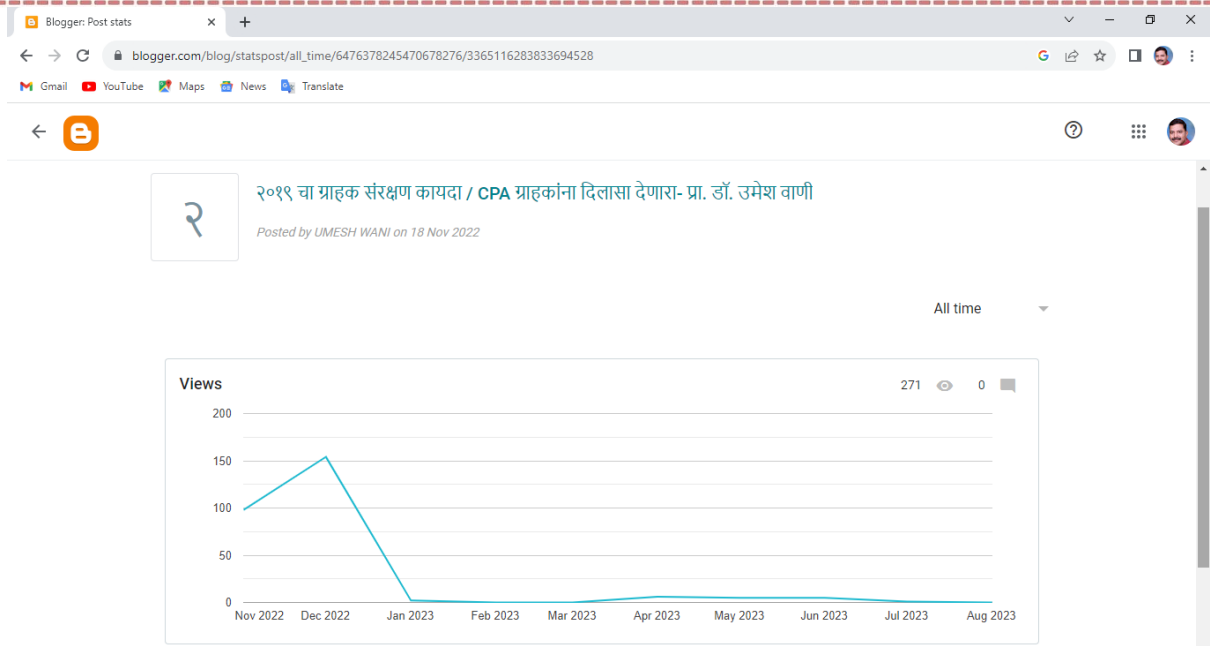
Blogger: Post stats

blogger.com/blog/statspost/all_time/6476378245470678276/3365116283833694528

Gmail YouTube Maps News Translate

२

२०१९ चा ग्राहक संरक्षण कायदा / CPA ग्राहकांना दिलासा देणारा- प्रा. डॉ. उमेश वाणी

Posted by UMESH WANI on 18 Nov 2022

All time

Views

271 0

200
150
100
50
0

Nov 2022 Dec 2022 Jan 2023 Feb 2023 Mar 2023 Apr 2023 May 2023 Jun 2023 Jul 2023 Aug 2023